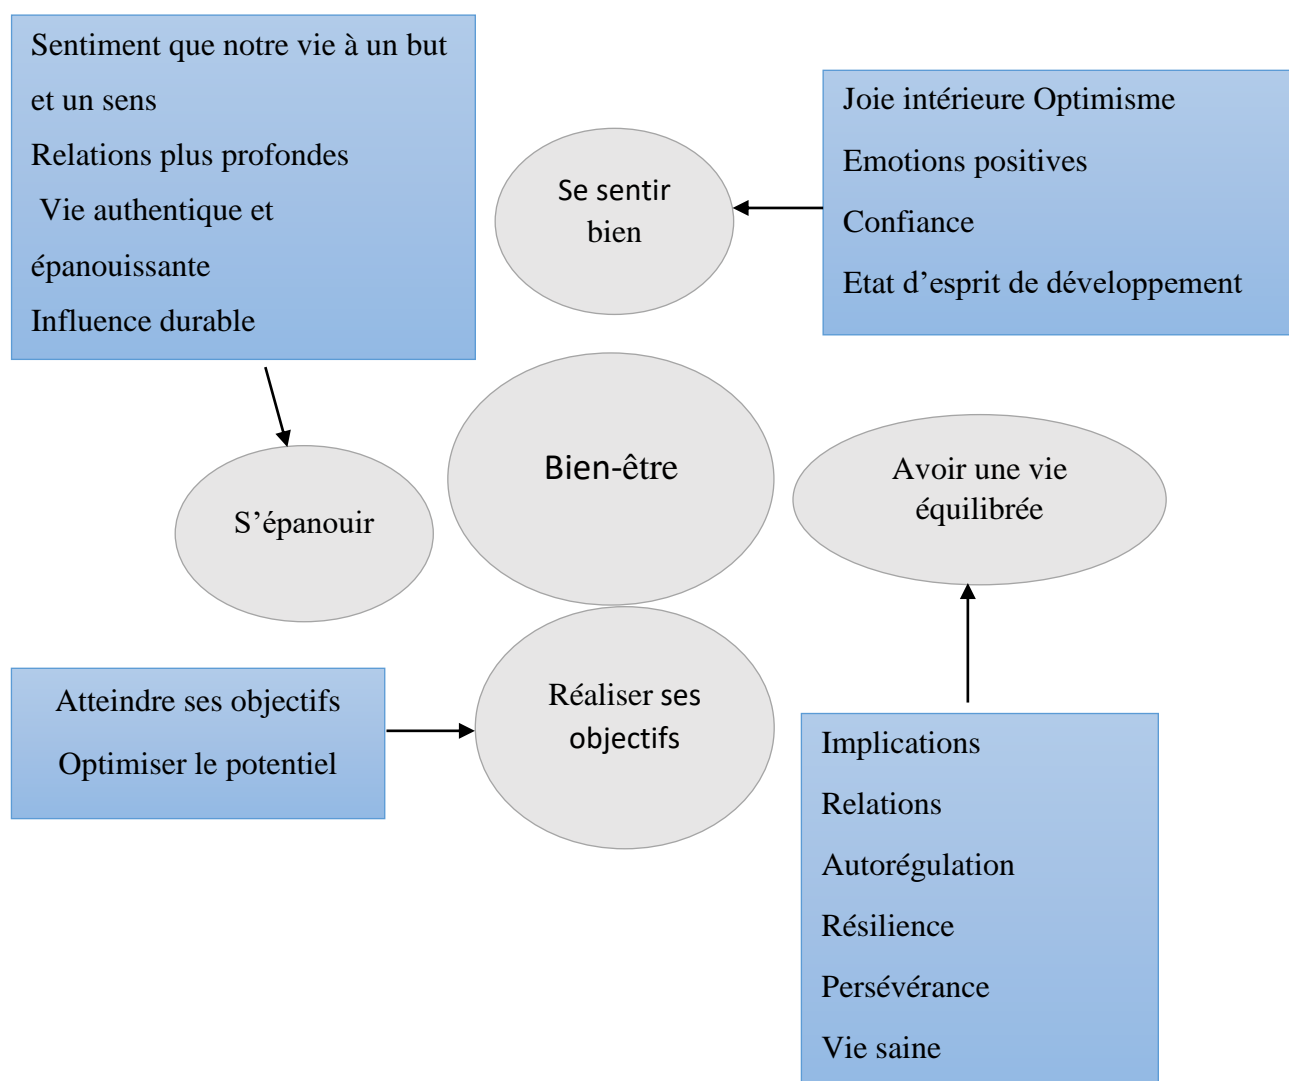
Sentiment que notre vie à un but et un sens
Relations plus profondes
Vie authentique et épanouissante
Influence durable

Se sentir bien

Joie intérieure Optimisme
Emotions positives
Confiance
Etat d’esprit de développement

S’épanouir

Bien-être

Avoir une vie équilibrée

Atteindre ses objectifs
Optimiser le potentiel

Réaliser ses objectifs

Implications
Relations
Autorégulation
Résilience
Persévérance
Vie saine